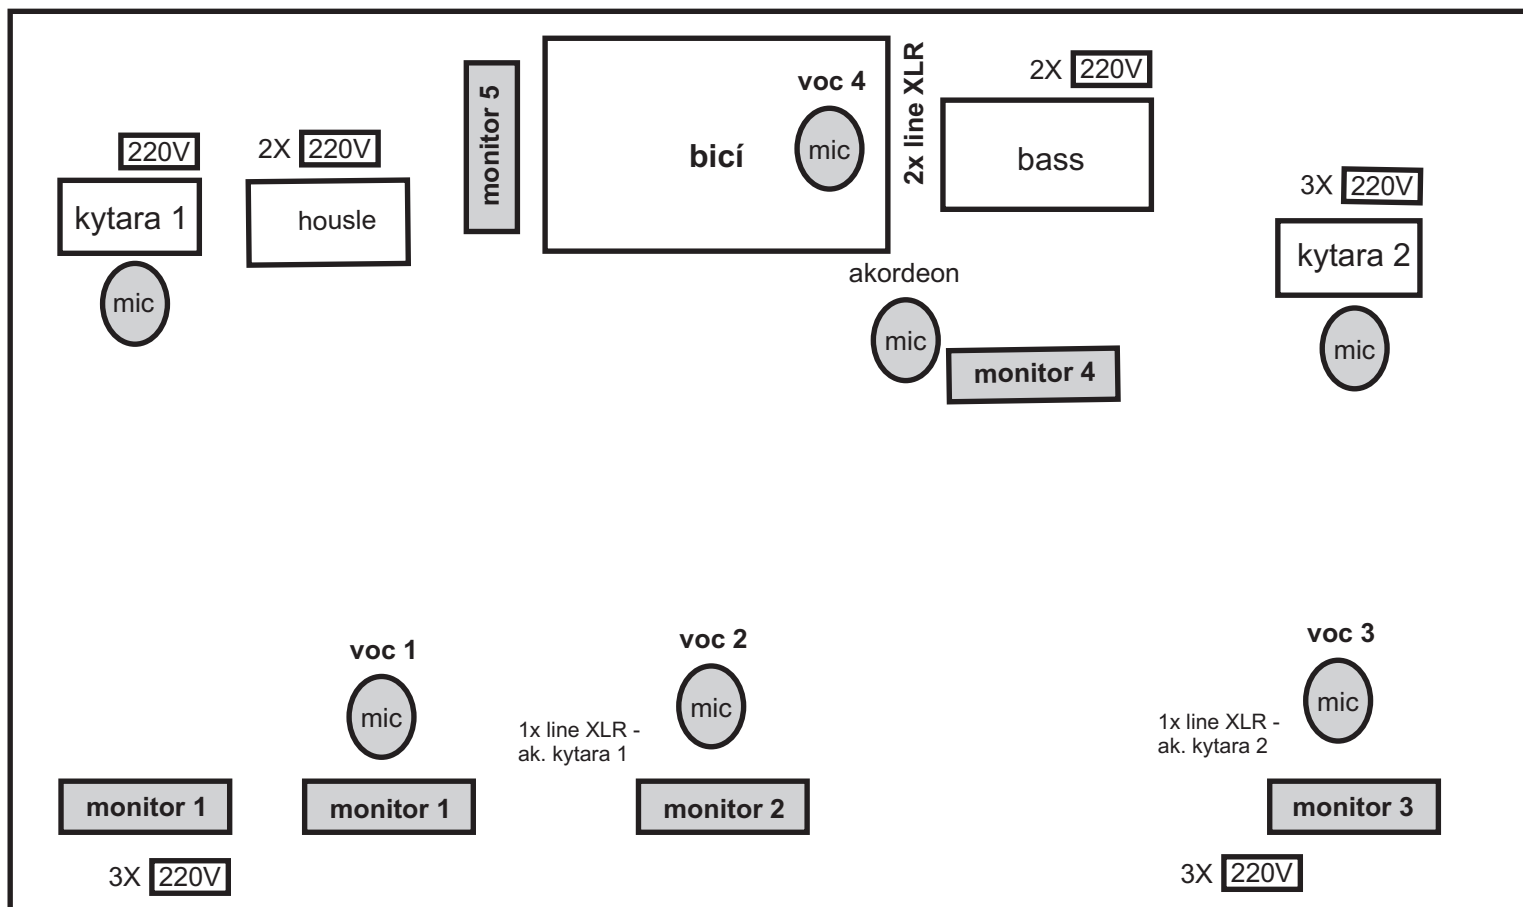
220V
kytara 1
mic

2X 220V
housle

monitor 5

voc 4
bicí
mic

2x line XLR

2X 220V
bass

3X 220V
kytara 2
mic

akordeon
mic
monitor 4

voc 1
mic

1x line XLR - ak. kytara 1

voc 2
mic

voc 3
mic

1x line XLR - ak. kytara 2

monitor 1
monitor 1
monitor 2
monitor 3

3X 220V
3X 220V